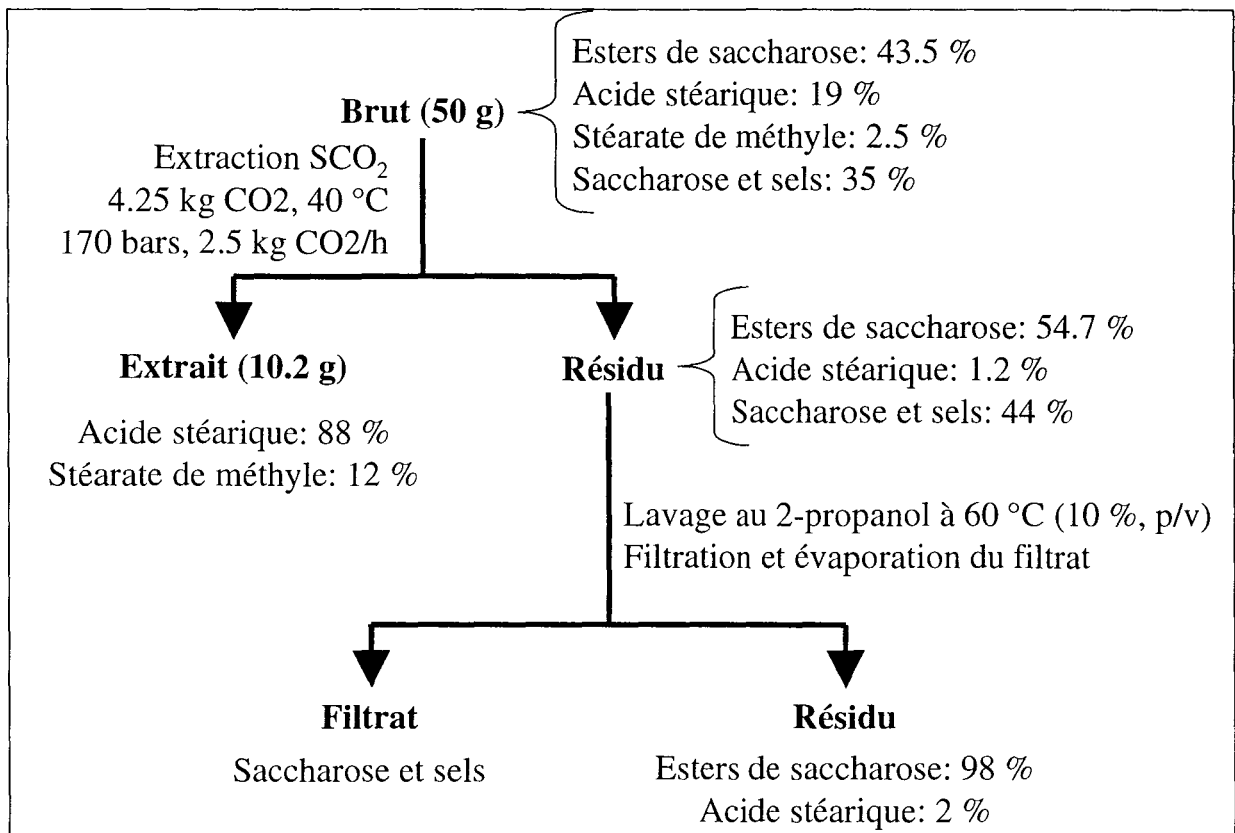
Brut (50 g)

Esters de saccharose: 43.5 %
Acide stéarique: 19 %
Stéarate de méthyle: 2.5 %
Saccharose et sels: 35 %

Extraction $SCO_2$
4.25 kg CO2, 40 °C
170 bars, 2.5 kg CO2/h

Extrait (10.2 g)

Acide stéarique: 88 %
Stéarate de méthyle: 12 %

Résidu

Esters de saccharose: 54.7 %
Acide stéarique: 1.2 %
Saccharose et sels: 44 %

Lavage au 2-propanol à 60 °C (10 %, p/v)
Filtration et évaporation du filtrat

Filtrat

Saccharose et sels

Résidu

Esters de saccharose: 98 %
Acide stéarique: 2 %